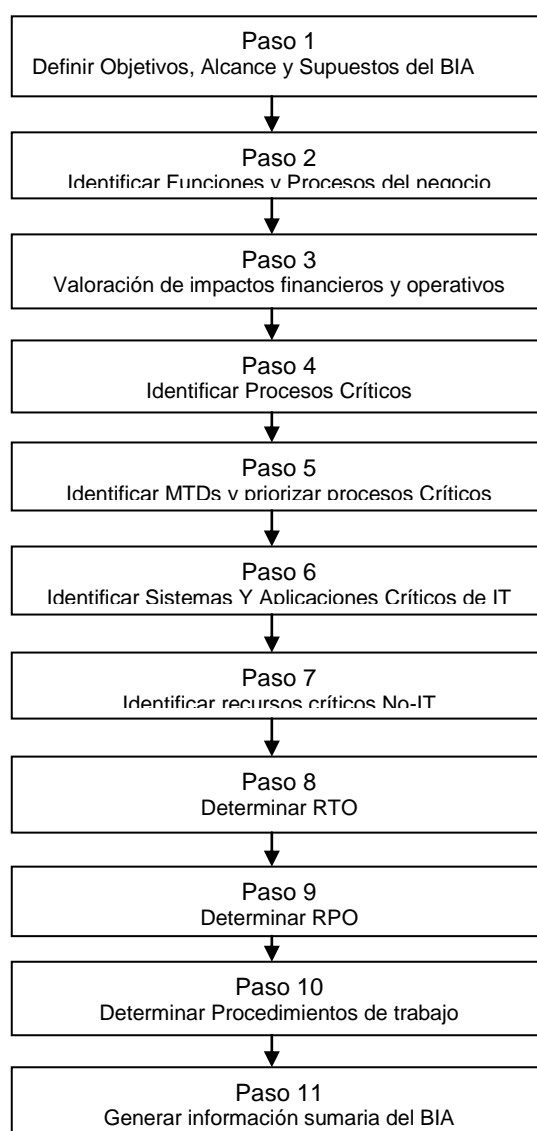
Paso 1
Definir Objetivos, Alcance y Supuestos del BIA

Paso 2
Identificar Funciones y Procesos del negocio

Paso 3
Valoración de impactos financieros y operativos

Paso 4
Identificar Procesos Críticos

Paso 5
Identificar MTDs y priorizar procesos Críticos

Paso 6
Identificar Sistemas Y Aplicaciones Críticos de IT

Paso 7
Identificar recursos críticos No-IT

Paso 8
Determinar RTO

Paso 9
Determinar RPO

Paso 10
Determinar Procedimientos de trabajo

Paso 11
Generar información sumaria del BIA